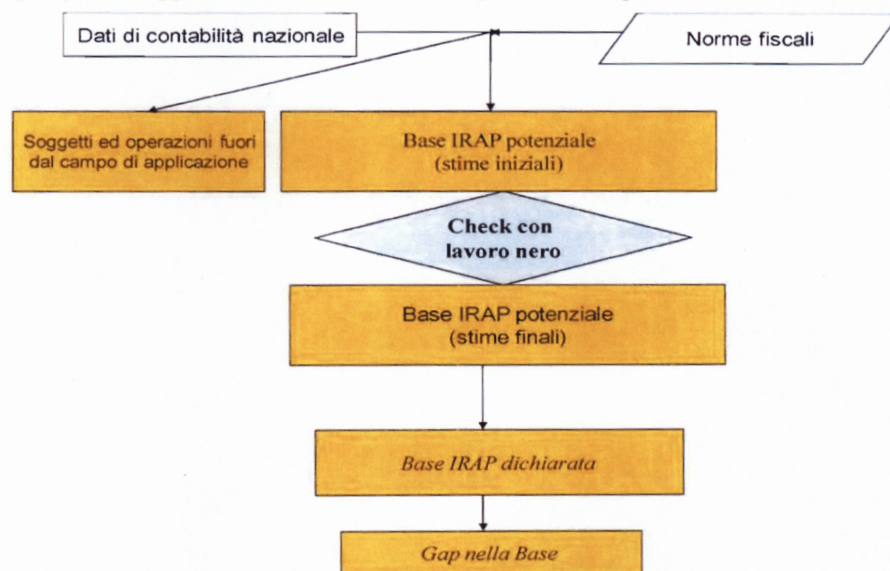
Dati di contabilità nazionale

Norme fiscali

Soggetti ed operazioni fuori dal campo di applicazione

Base IRAP potenziale (stime iniziali)

Check con lavoro nero

Base IRAP potenziale (stime finali)

Base IRAP dichiarata

Gap nella Base